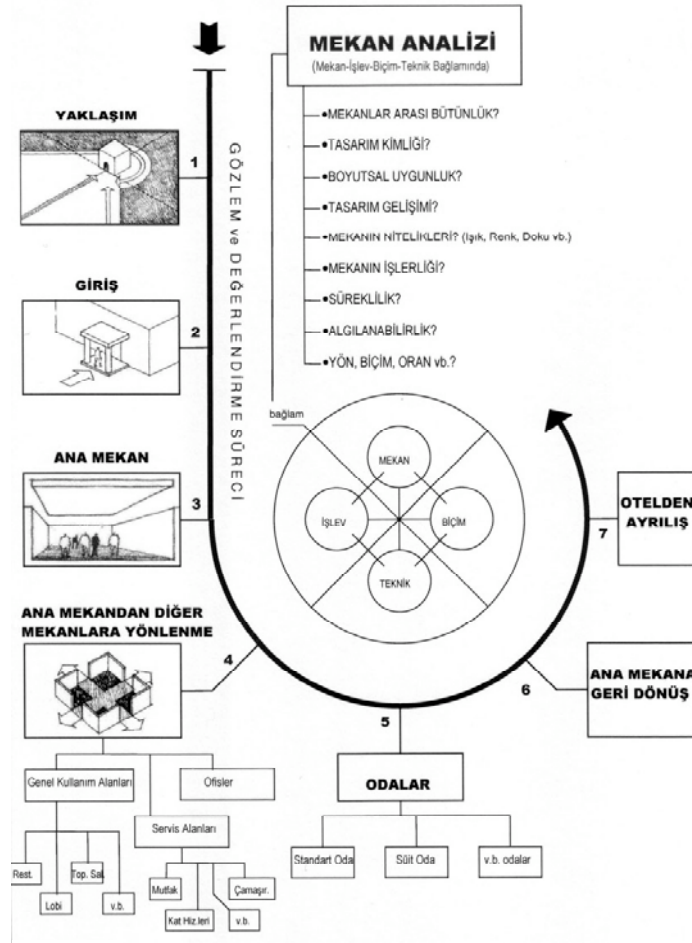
MEKAN ANALİZİ
(Mekan-İşlev-Biçim-Teknik Bağlamında)

•MEKANLAR ARASI BÜTÜNLÜK?
•TASARIM KİMLİĞİ?
•BOYUTSAL UYGUNLUK?
•TASARIM GELİŞİMİ?
•MEKANIN NİTELİKLERİ? (Işık, Renk, Doku vb.)
•MEKANIN İŞLERLİĞİ?
•SÜREKLİLİK?
•ALGILANABİLİRLİK?
•YÖN, BİÇİM, ORAN vb.?

YAKLAŞIM
1
GİRİŞ
2
ANA MEKAN
3

GÖZLEM ve DEĞERLENDİRME SÜRECİ

bağlam
MEKAN
İŞLEV
BİÇİM
TEKNİK

OTELDEN AYRILIŞ
7

ANA MEKANDAN DİĞER MEKANLARA YÖNLENME
4

ANA MEKANA GERİ DÖNÜŞ
6

5
ODALAR
Standart Oda
Süit Oda
v.b. odalar

Genel Kullanım Alanları
Ofisler
Servis Alanları
Rest.
Top. Sal.
Lobi
v.b.
Mutfak
Kat Hiz.leri
v.b.
Çamaşır.